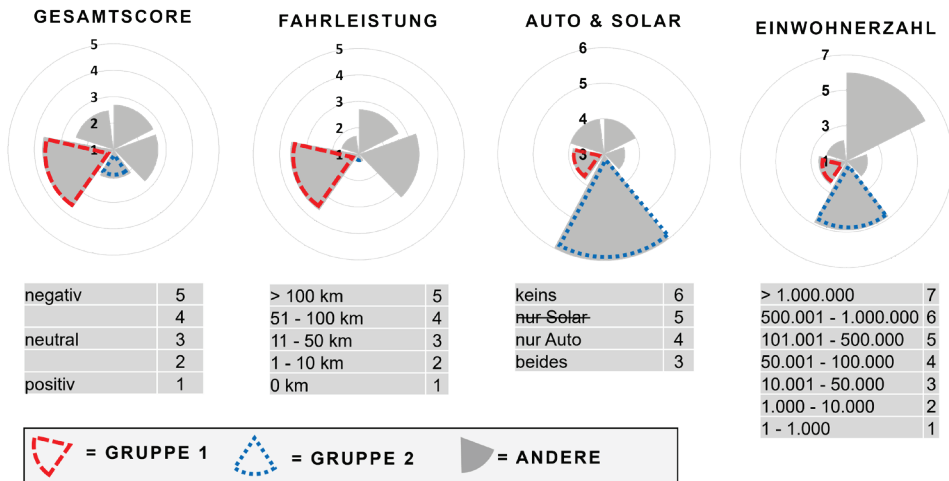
GESAMTSCORE

5
4
3
2
1

FAHRLEISTUNG

5
4
3
2
1

AUTO & SOLAR

6
5
4
3

EINWOHNERZAHL

7
5
3
1

| negativ | 5 |
|---|---|
| | 4 |
| neutral | 3 |
| | 2 |
| positiv | 1 |

| > 100 km | 5 |
|---|---|
| 51 - 100 km | 4 |
| 11 - 50 km | 3 |
| 1 - 10 km | 2 |
| 0 km | 1 |

| keins | 6 |
|---|---|
| ~~nur Solar~~ | 5 |
| nur Auto | 4 |
| beides | 3 |

| > 1.000.000 | 7 |
|---|---|
| 500.001 - 1.000.000 | 6 |
| 101.001 - 500.000 | 5 |
| 50.001 - 100.000 | 4 |
| 10.001 - 50.000 | 3 |
| 1.000 - 10.000 | 2 |
| 1 - 1.000 | 1 |

= GRUPPE 1 = GRUPPE 2 = ANDERE